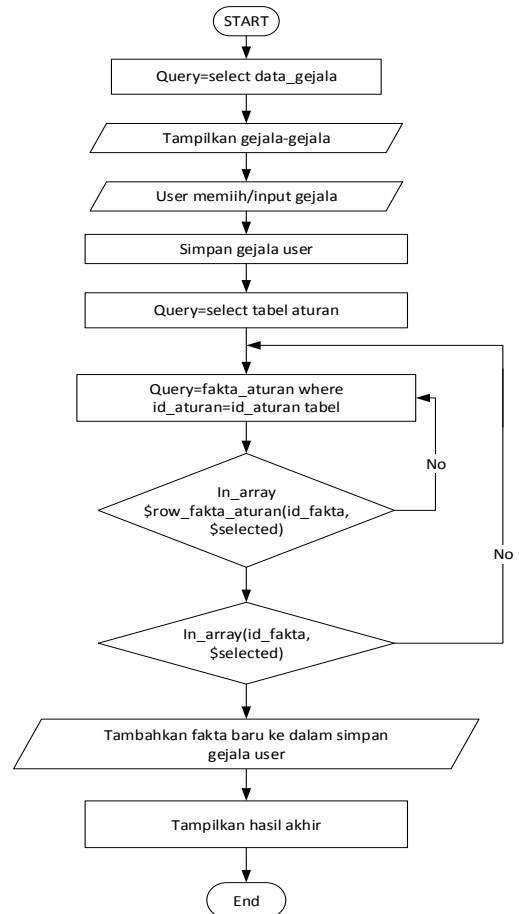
START

Query=select data_gejala

Tampilkan gejala-gejala

User memiih/input gejala

Simpan gejala user

Query=select tabel aturan

Query=fakta_aturan where id_aturan=id_aturan tabel

In_array $row_fakta_aturan(id_fakta, $selected)

No

No

In_array(id_fakta, $selected)

Tambahkan fakta baru ke dalam simpan gejala user

Tampilkan hasil akhir

End